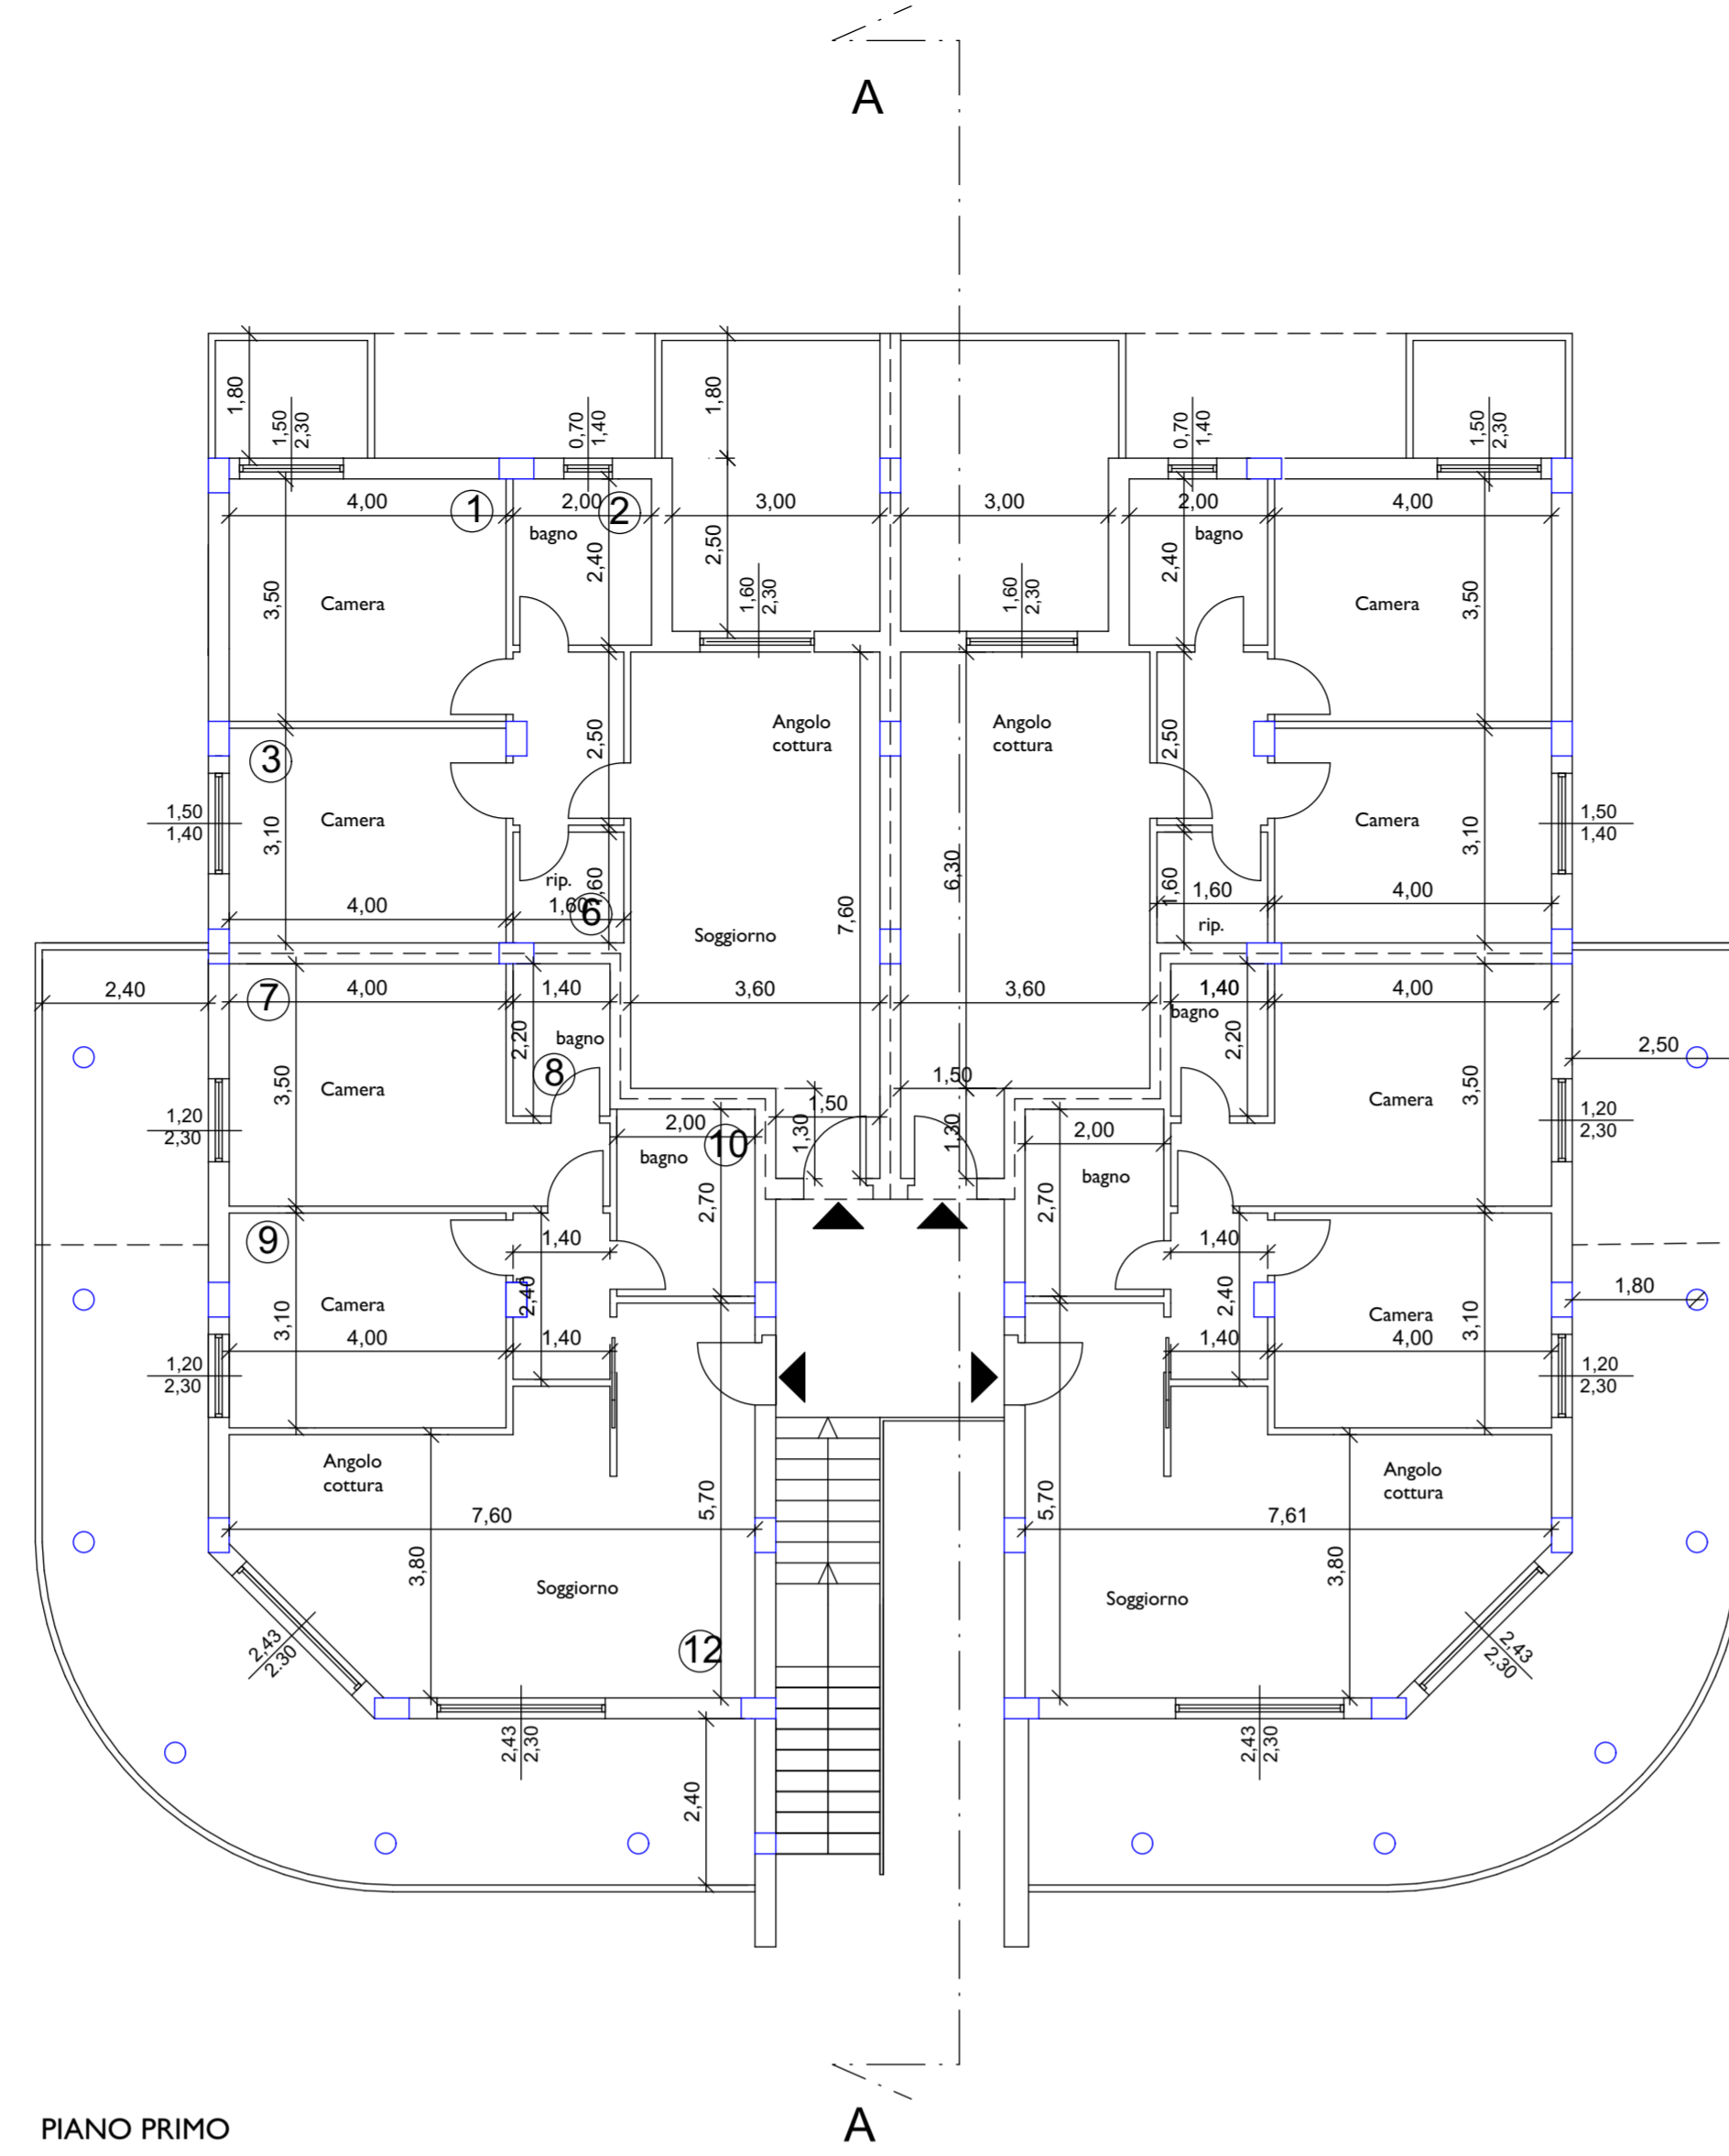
A

1,80
1,50
2,30
0,70
1,40
1,80
0,70
1,40
1,50
2,30

4,00
1
2,00
2
3,00
3,00
2,00
4,00

bagno
bagno
Camera
3,50
2,40
2,50
1,60
2,30
1,60
2,30
2,40
Camera
3,50

Angolo cottura
Angolo cottura
3
2,50
2,50

1,50
1,40
Camera
3,10
Camera
3,10
1,50
1,40

rip.
1,60
1,60
6
6,30
1,60
1,60
4,00
4,00
7,60
Soggiorno
rip.

2,40
7
4,00
1,40
3,60
3,60
1,40
4,00
bagno
bagno
2,20
2,20
2,50
3,50
Camera
8
3,50
Camera

1,50
1,50
1,20
2,30
2,00
10
1,30
1,30
2,00
1,20
2,30
bagno
bagno
2,70
2,70

9
1,40
1,40
1,80
Camera
2,40
2,40
Camera
3,10
4,00
4,00
3,10
1,20
2,30
1,40
1,40
1,20
2,30

Angolo cottura
Angolo cottura
5,70
5,70
7,60
7,61
3,80
3,80
Soggiorno
Soggiorno

2,43
2,30
12
2,43
2,30

2,43
2,30
2,43
2,30

2,40

PIANO PRIMO
A